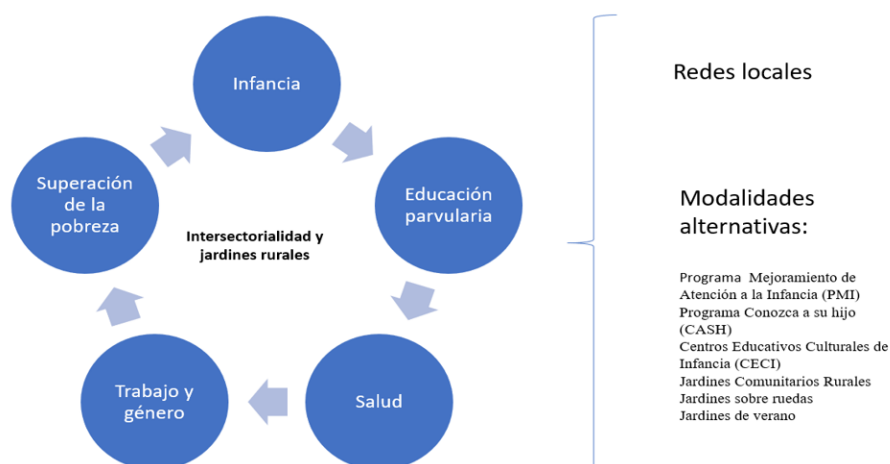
Infancia

Educación parvularia

Salud

Trabajo y género

Superación de la pobreza

Intersectorialidad y jardines rurales

Redes locales

Modalidades alternativas:

Programa Mejoramiento de Atención a la Infancia (PMI)
Programa Conozca a su hijo (CASH)
Centros Educativos Culturales de Infancia (CECI)
Jardines Comunitarios Rurales
Jardines sobre ruedas
Jardines de verano